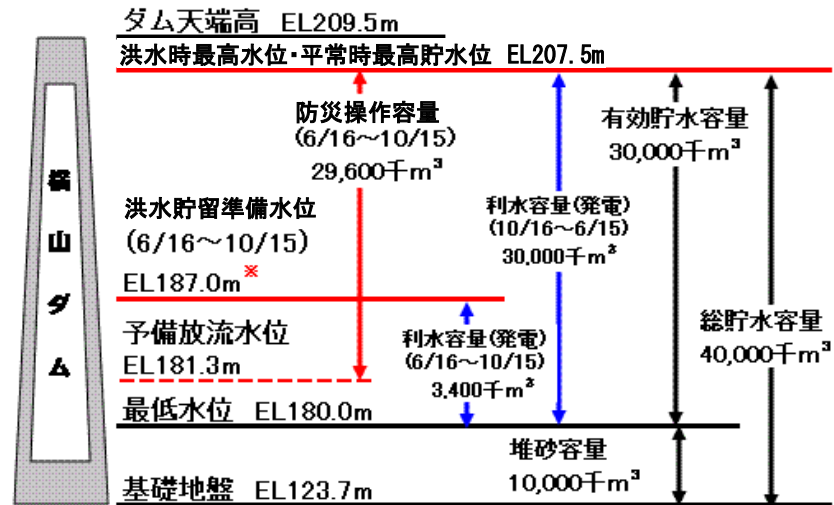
横山ダム

ダム天端高 EL209.5m

洪水時最高水位・平常時最高貯水位 EL207.5m

防災操作容量
(6/16～10/15)
29,600千$m^3$

有効貯水容量
30,000千$m^3$

洪水貯留準備水位
(6/16～10/15)
EL187.0m※

利水容量(発電)
(10/16～6/15)
30,000千$m^3$

総貯水容量
40,000千$m^3$

予備放流水位
EL181.3m

利水容量(発電)
(6/16～10/15)
3,400千$m^3$

最低水位 EL180.0m

堆砂容量
10,000千$m^3$

基礎地盤 EL123.7m